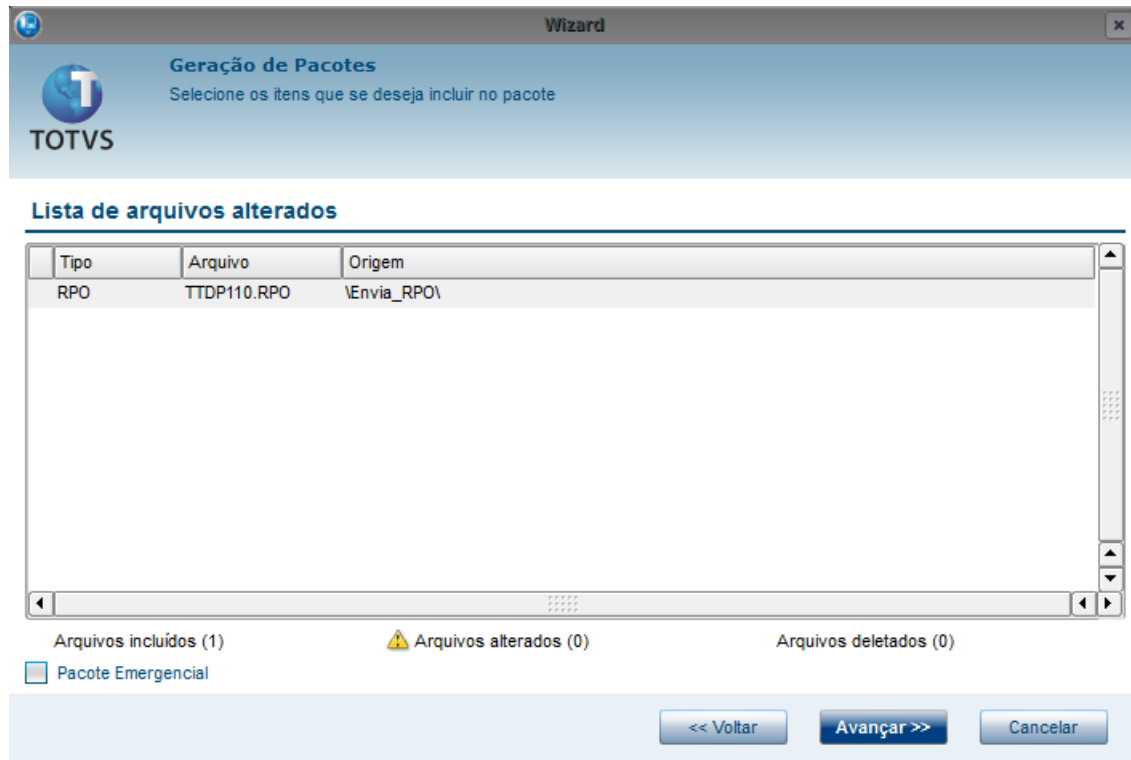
Wizard

TOTVS

Geração de Pacotes

Selecione os itens que se deseja incluir no pacote

Lista de arquivos alterados

| | Tipo | Arquivo | Origem |
|---|---|---|---|
| | RPO | TTDP110.RPO | \Envia_RPO\ |

Arquivos incluídos (1)

Arquivos alterados (0)

Arquivos deletados (0)

Pacote Emergencial

<< Voltar

Avançar >>

Cancelar